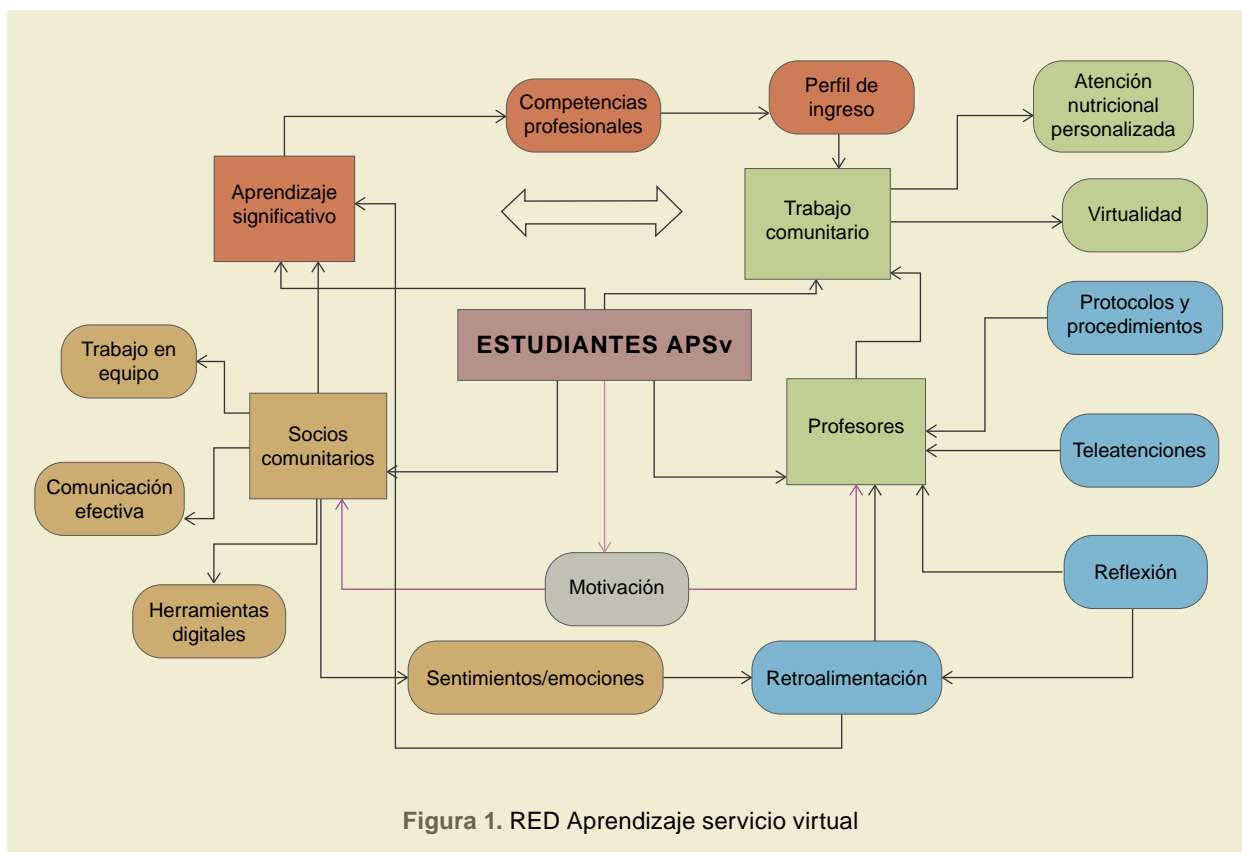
Competencias profesionales

Perfil de ingreso

Atención nutricional personalizada

Aprendizaje significativo

Trabajo comunitario

Virtualidad

Protocolos y procedimientos

ESTUDIANTES APSv

Trabajo en equipo

Socios comunitarios

Profesores

Teleatenciones

Comunicación efectiva

Motivación

Reflexión

Herramientas digitales

Sentimientos/emociones

Retroalimentación

**Figura 1.** RED Aprendizaje servicio virtual